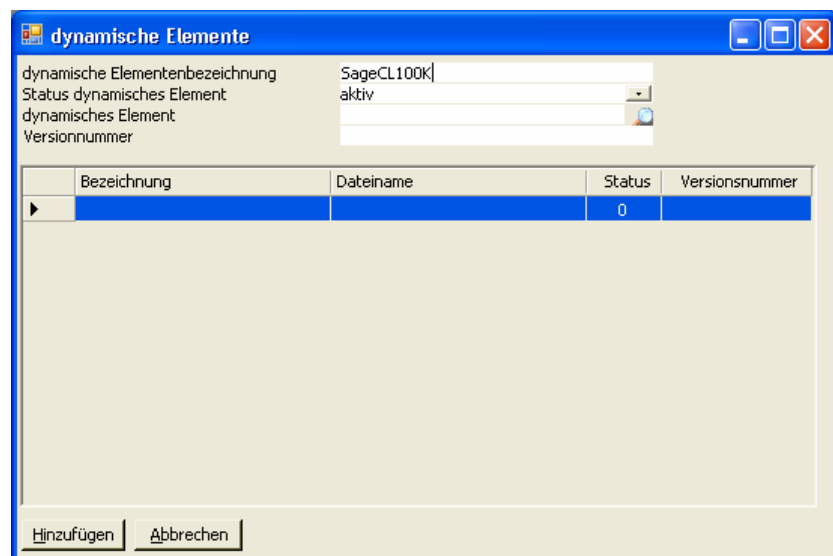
dynamische Elemente

dynamische Elementenbezeichnung SageCL100K
Status dynamisches Element aktiv
dynamisches Element
Versionnummer

| | Bezeichnung | Dateiname | Status | Versionsnummer |
|---|---|---|---|---|
| | | | 0 | |

Hinzufügen Abbrechen